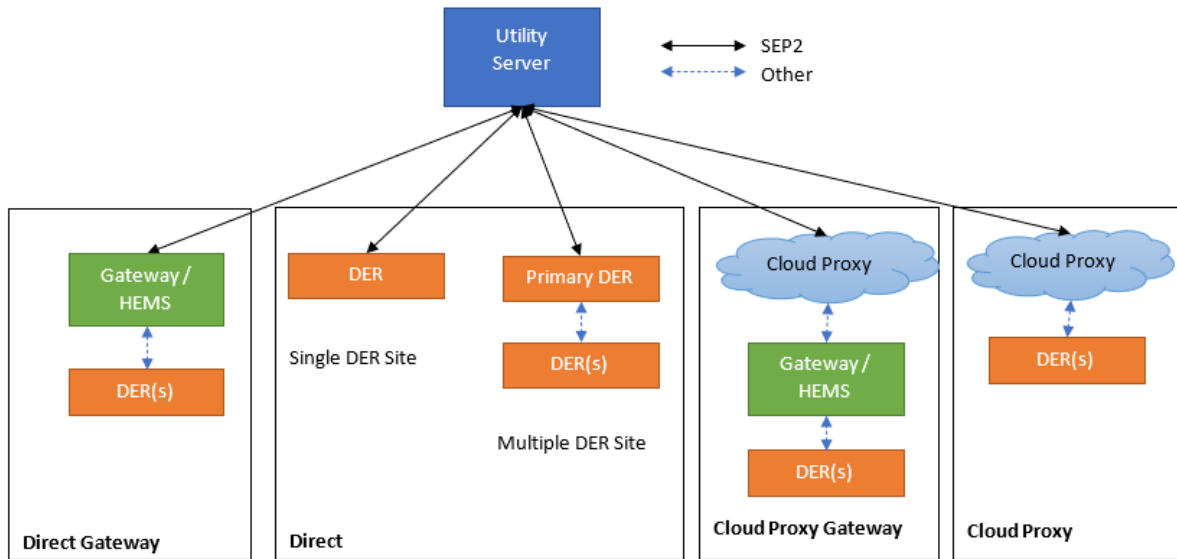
Utility Server

SEP2
Other

Gateway / HEMS

DER(s)

Direct Gateway

DER

Single DER Site

Primary DER

DER(s)

Multiple DER Site

Direct

Cloud Proxy

Gateway / HEMS

DER(s)

Cloud Proxy Gateway

Cloud Proxy

DER(s)

Cloud Proxy